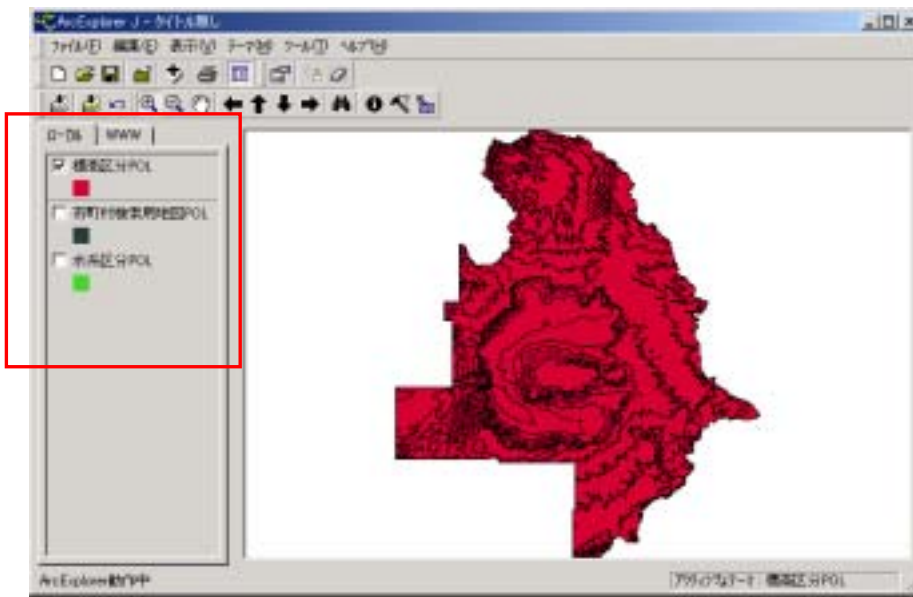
ArcExplorer J - タイトル無し

ファイル(F) 編集(E) 表示(V) テーマ(H) ツール(T) ヘルプ(H)

ローカル | WWW

標高区分POL

市町村他案用地図POL

水系区分POL

ArcExplorer動作中

アクティブなテーマ: 標高区分POL